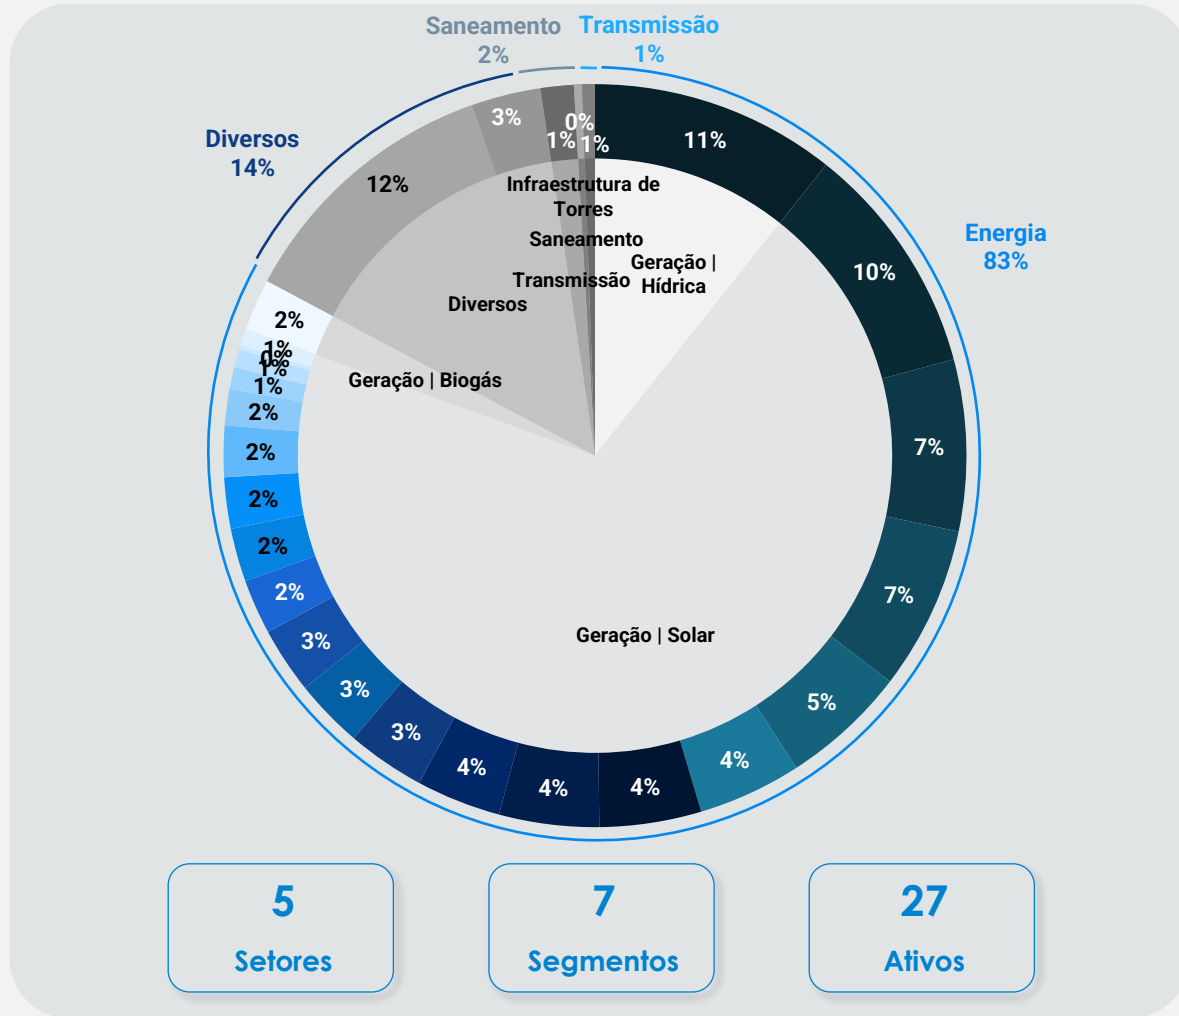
Saneamento
2%

Transmissão
1%

Diversos
14%

Energia
83%

3%
0%
1%
1%
11%
12%
Infraestrutura de Torres
Saneamento
Geração | Hídrica
Transmissão
Diversos
10%
2%
1%
0%
1%
1%
Geração | Biogás
2%
7%
2%
2%
7%
2%
2%
Geração | Solar
3%
5%
3%
3%
4%
4%
4%
4%

5
Setores

7
Segmentos

27
Ativos